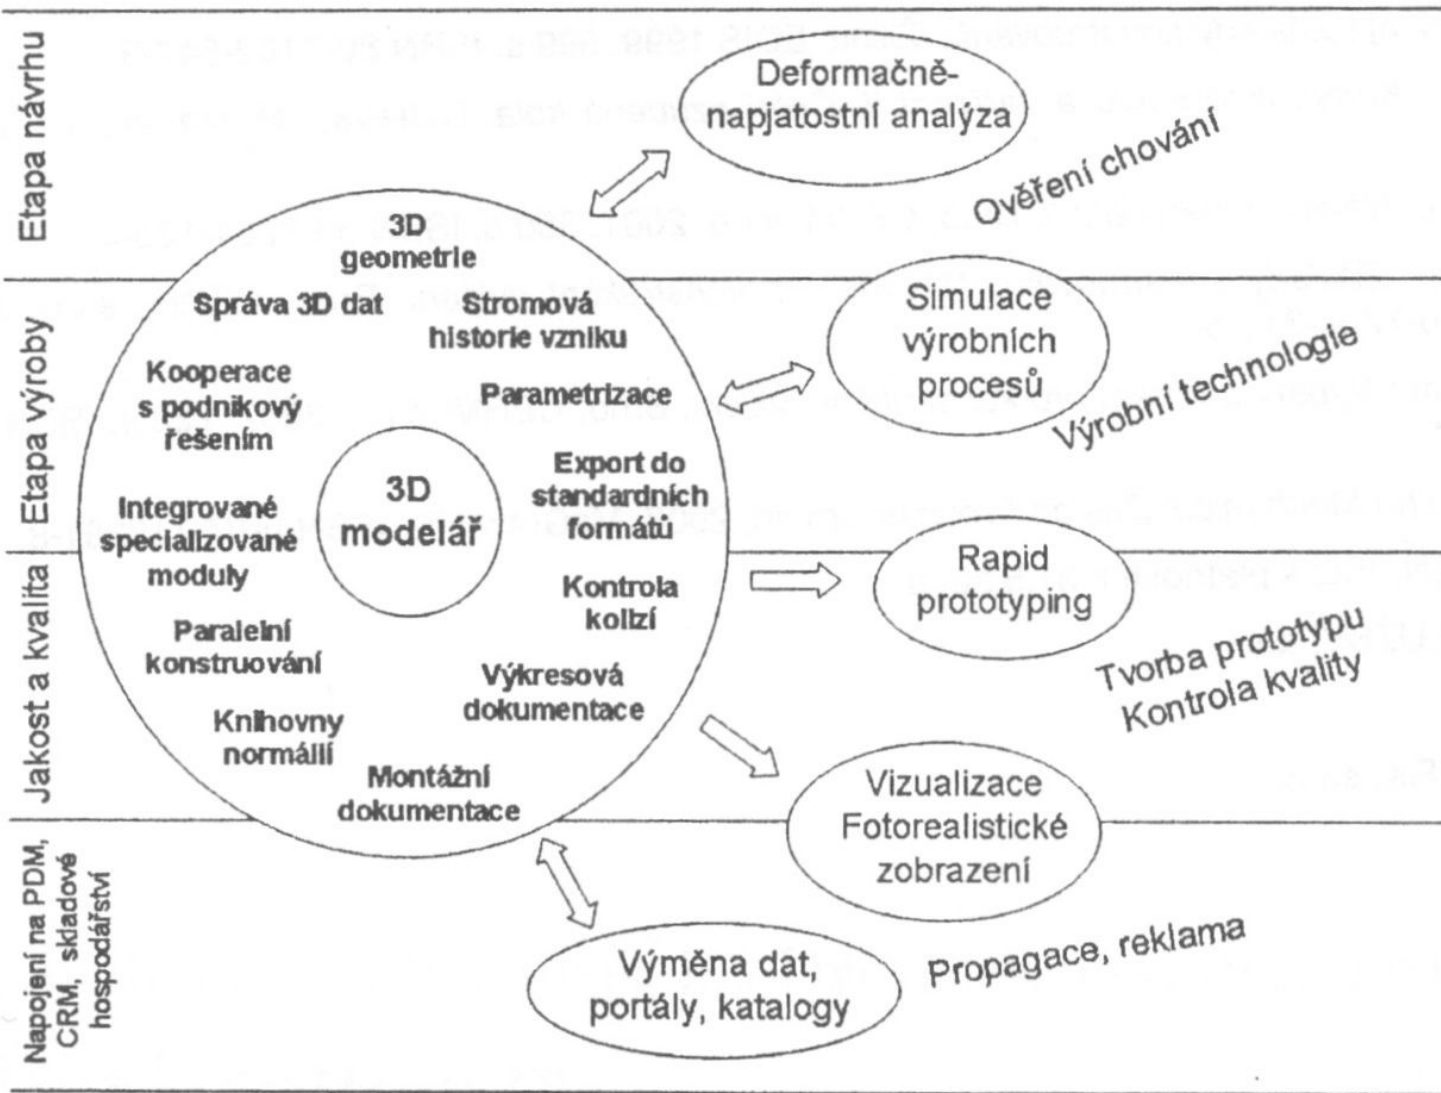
Etapa návrhu

Etapa výroby

Jakost a kvalita

Napojení na PDM, CRM, skladové hospodářství

Deformačně-napjatostní analýza

Ověření chování

3D geometrie

Správa 3D dat

Stromová historie vzniku

Kooperace s podnikový řešením

Parametrizace

Integrované specializované moduly

3D modelář

Export do standardních formátů

Kontrola kolizí

Paralelní konstruování

Výkresová dokumentace

Knihovny normálií

Montážní dokumentace

Simulace výrobních procesů

Výrobní technologie

Rapid prototyping

Tvorba prototypu
Kontrola kvality

Vizualizace Fotorealistické zobrazení

Výměna dat, portály, katalogy

Propagace, reklama